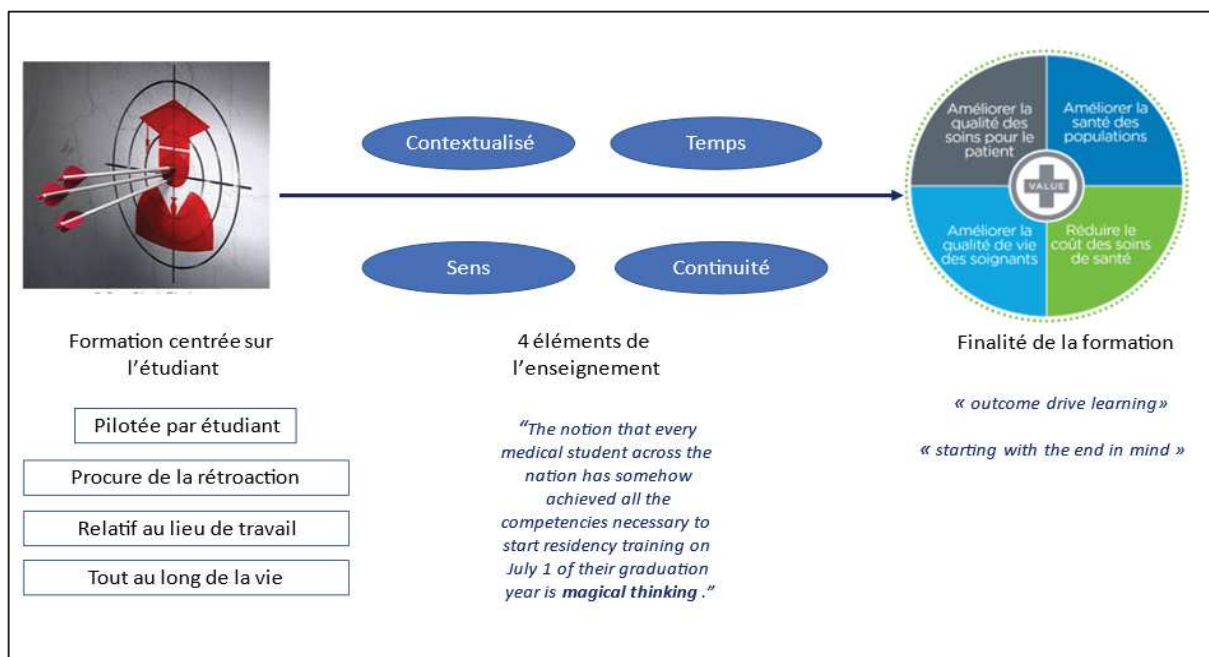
Contextualisé

Temps

Sens

Continuité

Améliorer la qualité des soins pour le patient

Améliorer la santé des populations

VALUE

Améliorer la qualité de vie des soignants

Réduire le coût des soins de santé

Formation centrée sur l'étudiant

Pilotée par étudiant

Procure de la rétroaction

Relatif au lieu de travail

Tout au long de la vie

4 éléments de l'enseignement

"The notion that every medical student across the nation has somehow achieved all the competencies necessary to start residency training on July 1 of their graduation year is **magical thinking** ."

Finalité de la formation

« outcome drive learning»

« starting with the end in mind »